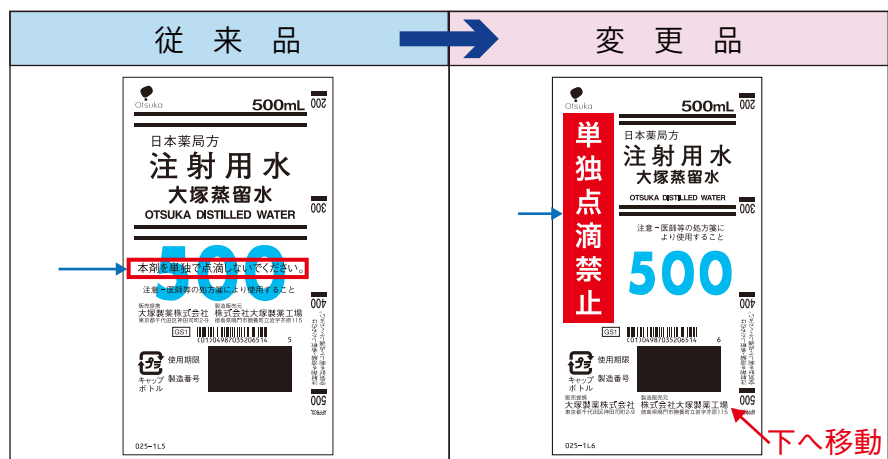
従来品

変更品

Otsuka
500mL
日本薬局方
注射用水
大塚蒸留水
OTSUKA DISTILLED WATER
500
本剤を単独で点滴しないでください。
注意－医師等の処方箋により使用すること
販売元
大塚製薬株式会社
東京都千代田区神田司町2-9
製造販売元
株式会社大塚製薬工場
徳島県鳴門市撫養町立岩字芥原115
GS1
(01)04987035206514 5
使用期限
製造番号
キャップ
ボトル
200
300
400
500
025-1L5

Otsuka
500mL
単独点滴禁止
日本薬局方
注射用水
大塚蒸留水
OTSUKA DISTILLED WATER
注意－医師等の処方箋により使用すること
500
GS1
(01)04987035206514 6
使用期限
製造番号
キャップ
ボトル
販売元
大塚製薬株式会社
東京都千代田区神田司町2-9
製造販売元
株式会社大塚製薬工場
徳島県鳴門市撫養町立岩字芥原115
200
300
400
500
025-1L6
下へ移動